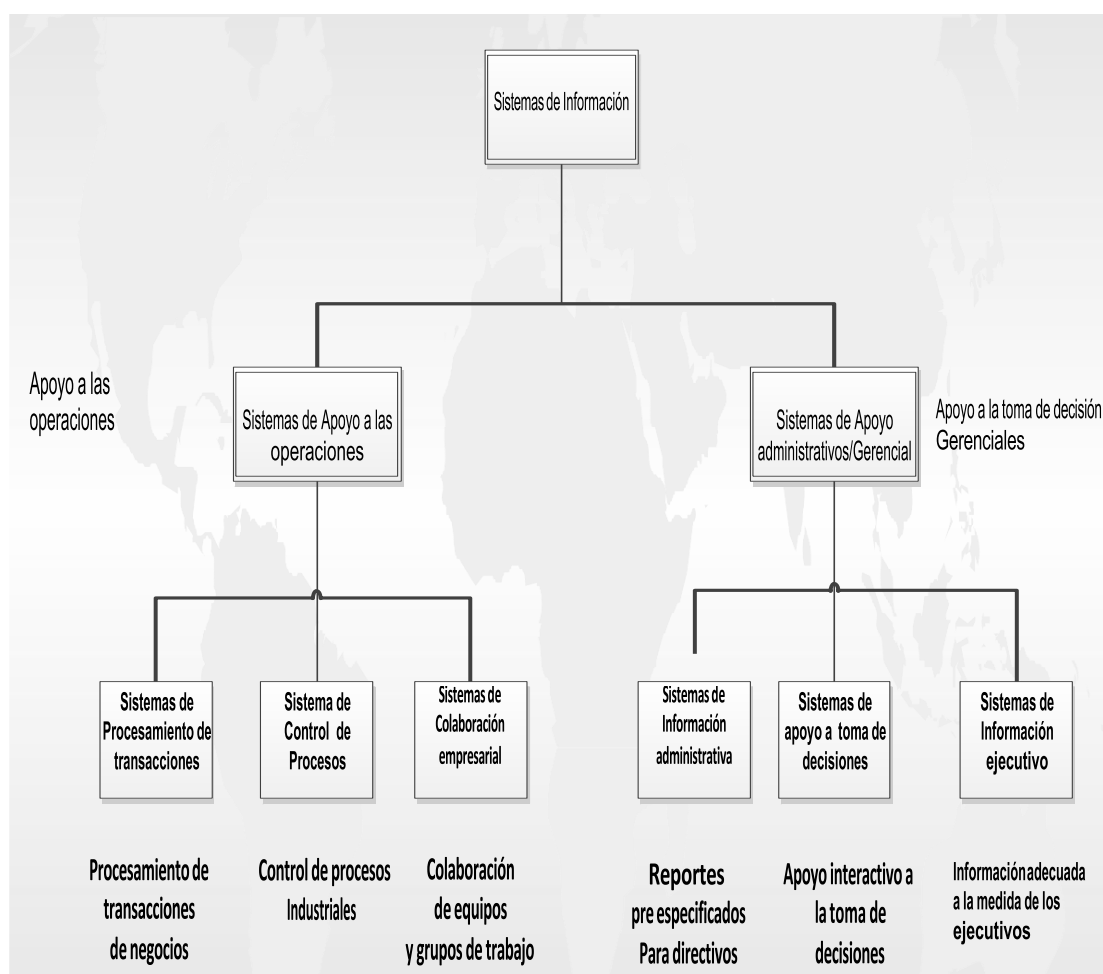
Sistemas de Información

Apoyo a las operaciones

Sistemas de Apoyo a las operaciones

Sistemas de Apoyo administrativos/Gerencial

Apoyo a la toma de decisión Gerenciales

Sistemas de Procesamiento de transacciones

Sistema de Control de Procesos

Sistemas de Colaboración empresarial

Sistemas de Información administrativa

Sistemas de apoyo a toma de decisiones

Sistemas de Información ejecutivo

Procesamiento de transacciones de negocios

Control de procesos Industriales

Colaboración de equipos y grupos de trabajo

Reportes pre especificados Para directivos

Apoyo interactivo a la toma de decisiones

Informaciónadecuada a la medida de los ejecutivos